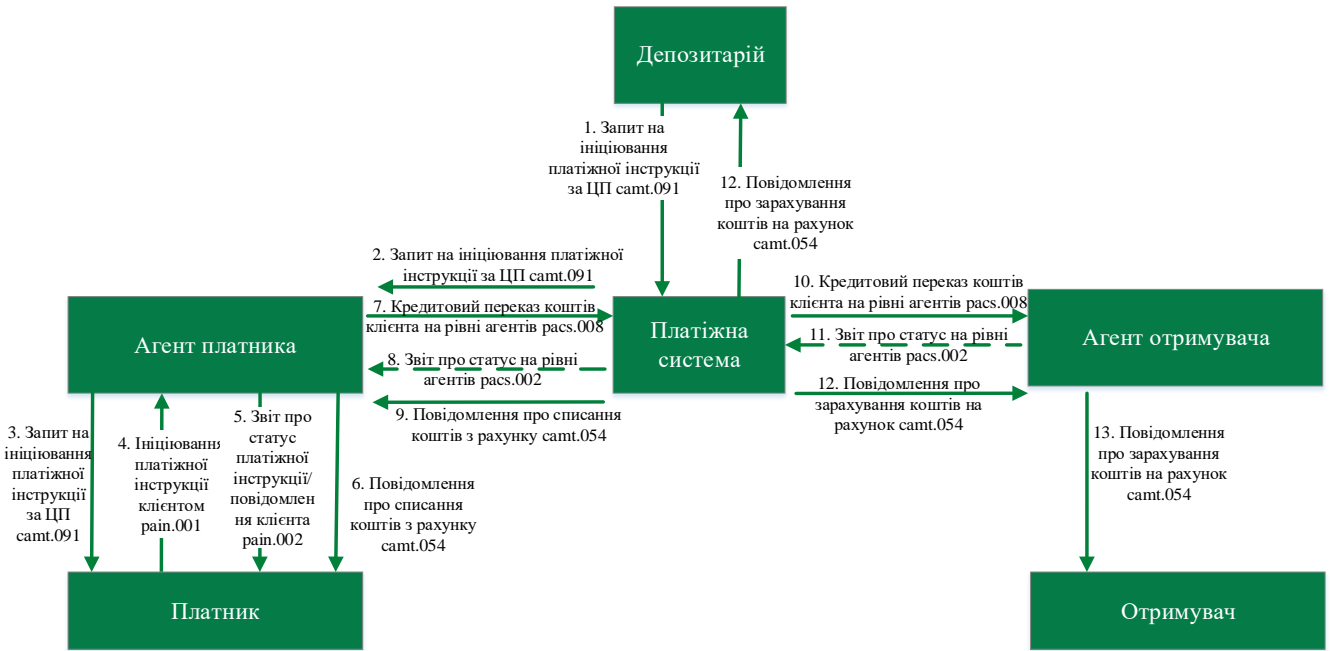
Депозитарій

1. Запит на ініціювання платіжної інструкції за ЦП camt.091

12. Повідомлення про зарахування коштів на рахунок camt.054

2. Запит на ініціювання платіжної інструкції за ЦП camt.091

7. Кредитовий переказ коштів клієнта на рівні агентів pacs.008

8. Звіт про статус на рівні агентів pacs.002

9. Повідомлення про списання коштів з рахунку camt.054

Агент платника

Платіжна система

10. Кредитовий переказ коштів клієнта на рівні агентів pacs.008

11. Звіт про статус на рівні агентів pacs.002

12. Повідомлення про зарахування коштів на рахунок camt.054

Агент отримувача

3. Запит на ініціювання платіжної інструкції за ЦП camt.091

4. Ініціювання платіжної інструкції клієнтом pain.001

5. Звіт про статус платіжної інструкції/ повідомлення клієнта pain.002

6. Повідомлення про списання коштів з рахунку camt.054

13. Повідомлення про зарахування коштів на рахунок camt.054

Платник

Отримувач